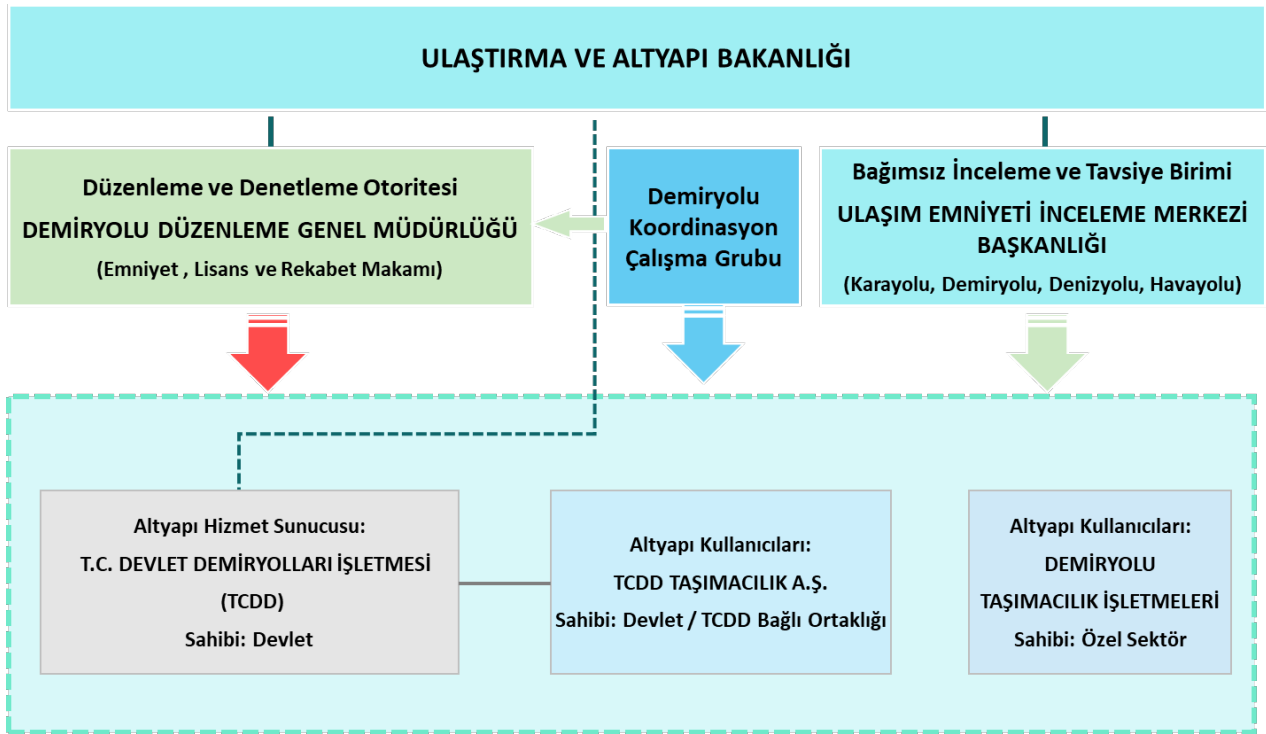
ULAŞTIRMA VE ALTYAPI BAKANLIĞI

Düzenleme ve Denetleme Otoritesi
DEMİRYOLU DÜZENLEME GENEL MÜDÜRLÜĞÜ
(Emniyet , Lisans ve Rekabet Makamı)

Demiryolu Koordinasyon Çalışma Grubu

Bağımsız İnceleme ve Tavsiye Birimi
ULAŞIM EMNİYETİ İNCELEME MERKEZİ BAŞKANLIĞI
(Karayolu, Demiryolu, Denizyolu, Havayolu)

Altyapı Hizmet Sunucusu:
T.C. DEVLET DEMİRYOLLARI İŞLETMESİ
(TCDD)
Sahibi: Devlet

Altyapı Kullanıcıları:
TCDD TAŞIMACILIK A.Ş.
Sahibi: Devlet / TCDD Bağlı Ortaklığı

Altyapı Kullanıcıları:
DEMİRYOLU
TAŞIMACILIK İŞLETMELERİ
Sahibi: Özel Sektör